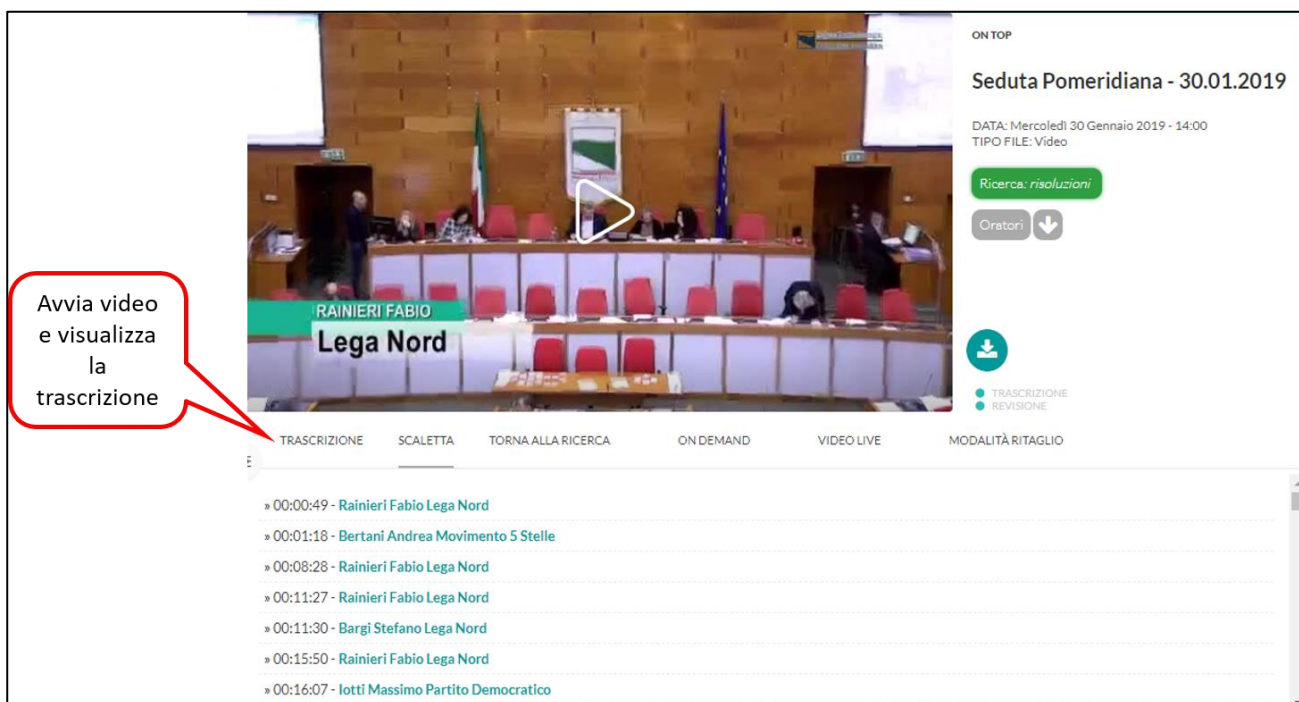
ON TOP

Seduta Pomeridiana - 30.01.2019

DATA: Mercoledì 30 Gennaio 2019 - 14:00
TIPO FILE: Video

Ricerca: risoluzioni

Oratori

RAINIERI FABIO
Lega Nord

Avvia video e visualizza la trascrizione

TRASCRIZIONE
REVISIONE

TRASCRIZIONE SCALETTA TORNA ALLA RICERCA ON DEMAND VIDEO LIVE MODALITÀ RITAGLIO

» 00:00:49 - Rainieri Fabio Lega Nord
» 00:01:18 - Bertani Andrea Movimento 5 Stelle
» 00:08:28 - Rainieri Fabio Lega Nord
» 00:11:27 - Rainieri Fabio Lega Nord
» 00:11:30 - Bargi Stefano Lega Nord
» 00:15:50 - Rainieri Fabio Lega Nord
» 00:16:07 - Iotti Massimo Partito Democratico